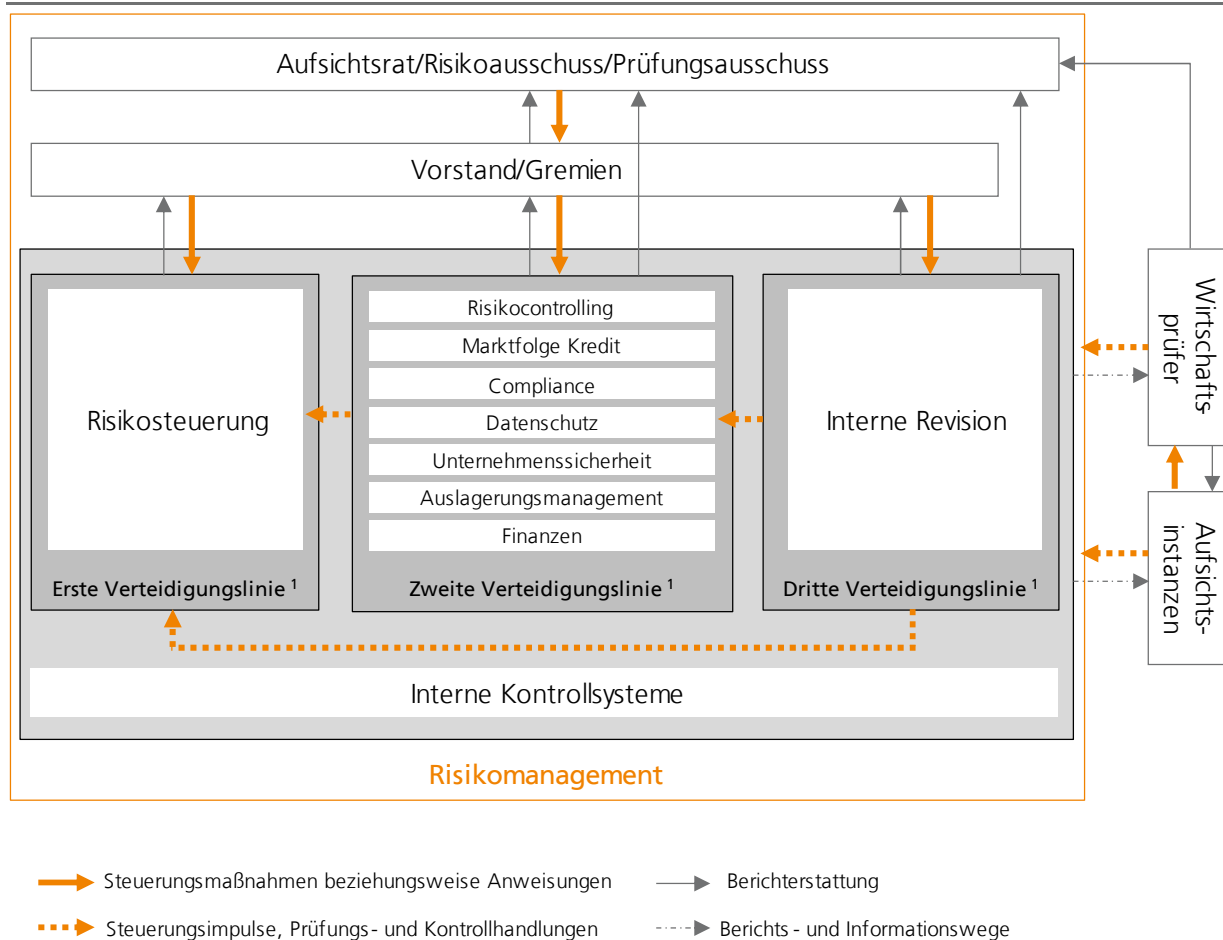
Aufsichtsrat/Risikoausschuss/Prüfungsausschuss

Vorstand/Gremien

Risikosteuerung

Erste Verteidigungslinie $^1$

Risikocontrolling

Marktfolge Kredit

Compliance

Datenschutz

Unternehmenssicherheit

Auslagerungsmanagement

Finanzen

Zweite Verteidigungslinie $^1$

Interne Revision

Dritte Verteidigungslinie $^1$

Wirtschaftsprüfer

Aufsichtsinstanzen

Interne Kontrollsysteme

Risikomanagement

Steuerungsmaßnahmen beziehungsweise Anweisungen

Berichterstattung

Steuerungsimpulse, Prüfungs- und Kontrollhandlungen

Berichts- und Informationswege